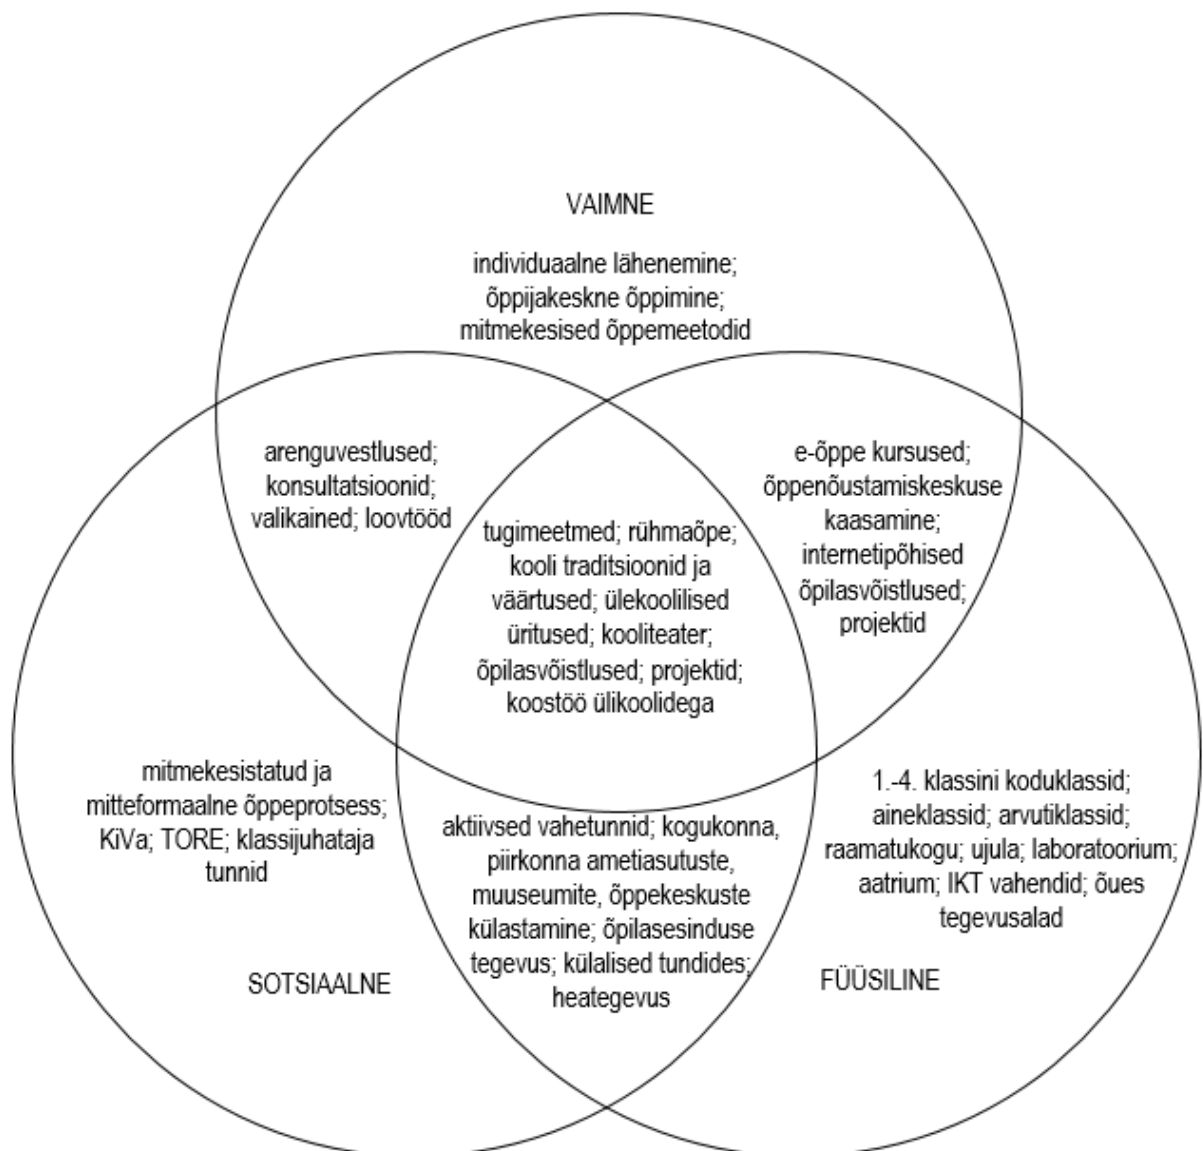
VAIMNE

individuaalne lähenemine; õppijakeskne õppimine; mitmekesised õppemeetodid

arenguvestlused; konsultatsioonid; valikained; loovtööd

e-õppe kursused; õppenõustamiskeskuse kaasamine; internetipõhised õpilasvõistlused; projektid

tugimeetmed; rühmaõpe; kooli traditsioonid ja väärtused; ülekoolilised üritused; kooliteater; õpilasvõistlused; projektid; koostöö ülikoolidega

mitmekesistatud ja mitteformaalne õppeprotsess; KiVa; TORE; klassijuhataja tunnid

aktiivsed vahetunnid; kogukonna, piirkonna ametiasutuste, muuseumite, õppekeskuste külastamine; õpilasesinduse tegevus; külalised tundides; heategevus

1.-4. klassini koduklassid; aineklassid; arvutiklassid; raamatukogu; ujula; laboratoorium; aatrium; IKT vahendid; õues tegevusalad

SOTSIAALNE

FÜÜSILINE